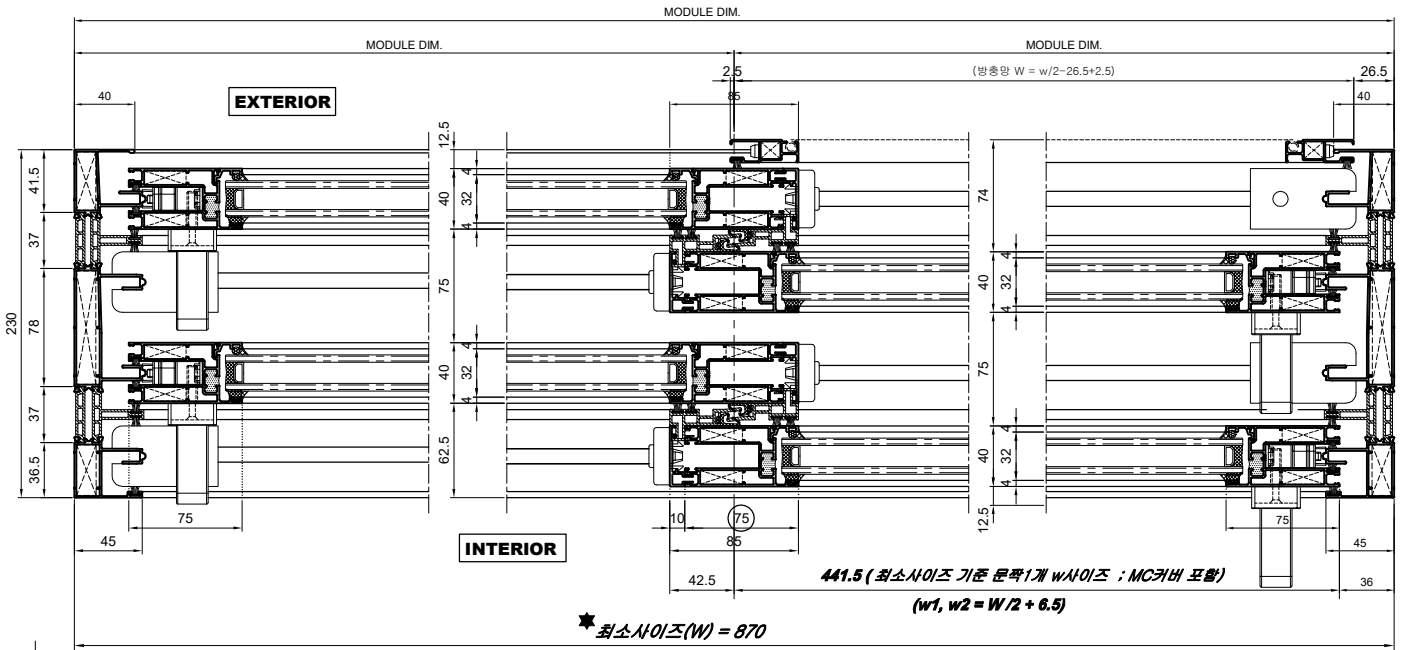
MODULE DIM.

MODULE DIM.

MODULE DIM.

2.5

(방충망 W = w/2−26.5+2.5)

26.5

40

EXTERIOR

85

40

12.5

41.5

37

230

78

37

36.5

40

32

4

4

75

40

32

4

4

62.5

74

40

32

4

4

75

40

32

4

4

12.5

75

45

INTERIOR

10

75

85

75

45

42.5

441.5 ( 최소사이즈 기준 문짝1개 w사이즈 ; MC커버 포함)

36

(w1, w2 = W /2 + 6.5)

최소사이즈(W) = 870